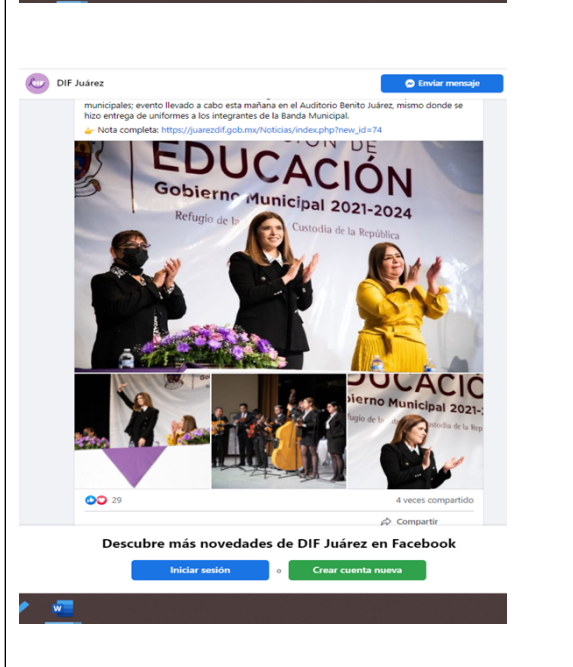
DIF Juárez

Enviar mensaje

municipales; evento llevado a cabo esta mañana en el Auditorio Benito Juárez, mismo donde se hizo entrega de uniformes a los integrantes de la Banda Municipal.

👉 Nota completa: https://juarezdif.gob.mx/Noticias/index.php?new_id=74

EDUCACIÓN
Gobierno Municipal 2021-2024
Refugio de la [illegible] Custodia de la República

DUCACIÓN
bierno Municipal 2021-

29

4 veces compartido

Compartir

Descubre más novedades de DIF Juárez en Facebook

Iniciar sesión

o

Crear cuenta nueva